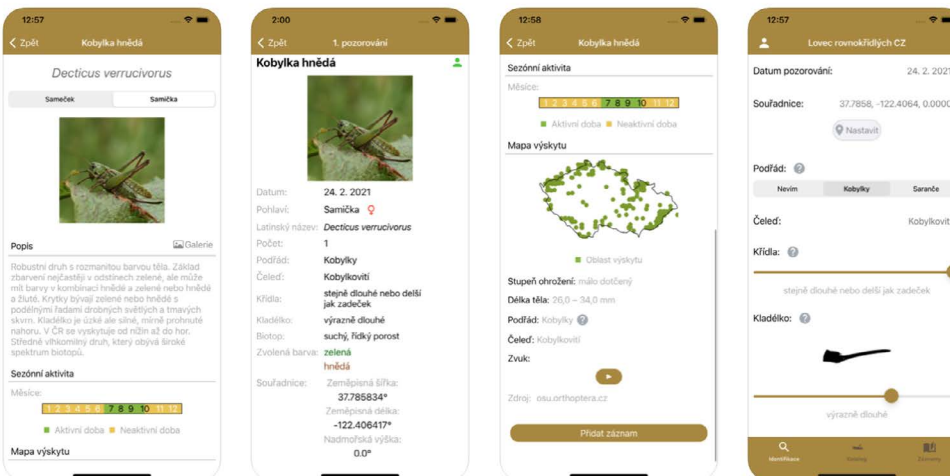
12:57

< Zpět Kobylka hnědá

Decticus verrucivorus

Sameček | Samička

Popis Galerie

Robustní druh s rozmanitou barvou těla. Základ zbarvení nejčastěji v odstínech zelené, ale může mít barvy v kombinaci hnědé a zelené nebo hnědé a žluté. Krytky bývají zelené nebo hnědé s podélnými řadami drobných světlých a tmavých skvrn. Kladélko je úzké ale silné, mírně prohnuté nahoru. V ČR se vyskytuje od nížin až do hor. Středně vlhkomilný druh, který obývá široké spektrum biotopů.

Sezónní aktivita

Měsíce:

1 2 3 4 5 6 7 8 9 10 11 12

Aktivní doba Neaktivní doba

Mapa výskytu

2:00

< Zpět 1. pozorování

Kobylka hnědá

Datum: 24. 2. 2021
Pohlaví: Samička
Latinský název: Decticus verrucivorus
Počet: 1
Podřád: Kobylky
Čeleď: Kobylkovití
Křídla: stejně dlouhé nebo delší jak zadeček
Kladélko: výrazně dlouhé
Biotop: suchý, řídký porost
Zvolená barva: zelená hnědá
Souřadnice: Zeměpisná šířka: 37.785834°
Zeměpisná délka: -122.406417°
Nadmořská výška: 0.0°

12:58

< Zpět Kobylka hnědá

Sezónní aktivita

Měsíce:

1 2 3 4 5 6 7 8 9 10 11 12

Aktivní doba Neaktivní doba

Mapa výskytu

Oblast výskytu

Stupeň ohrožení: málo dotčený
Délka těla: 26,0 – 34,0 mm
Podřád: Kobylky
Čeleď: Kobylkovití
Zvuk:

Zdroj: osu.orthoptera.cz

Přidat záznam

12:57

Lovec rovnokřídlých CZ

Datum pozorování: 24. 2. 2021

Souřadnice: 37.7858, -122.4064, 0.0000

Nastavit

Podřád:

Nevím | Kobylky | Saranče

Čeleď: Kobylkovi

Křídla:

stejně dlouhé nebo delší jak zadeček

Kladélko:

výrazně dlouhé

Identifikace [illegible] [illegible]